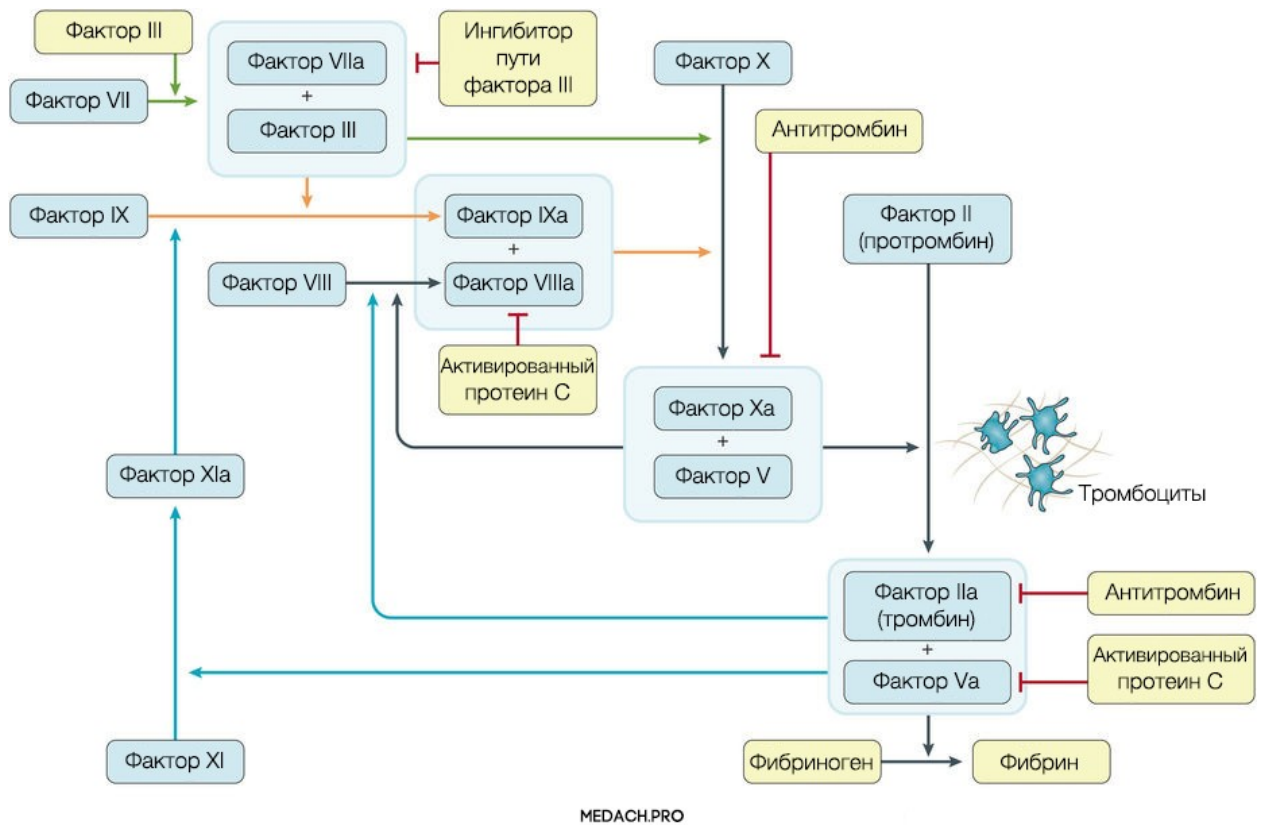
Фактор III

Фактор VII

Фактор VIIa
+
Фактор III

Ингибитор пути фактора III

Фактор X

Антитромбин

Фактор IX

Фактор IXa
+
Фактор VIIIa

Фактор VIII

Фактор II (протромбин)

Активированный протеин C

Фактор Xa
+
Фактор V

Тромбоциты

Фактор XIa

Фактор IIa (тромбин)
+
Фактор Va

Антитромбин

Активированный протеин C

Фактор XI

Фибриноген

Фибрин

MEDACH.PRO